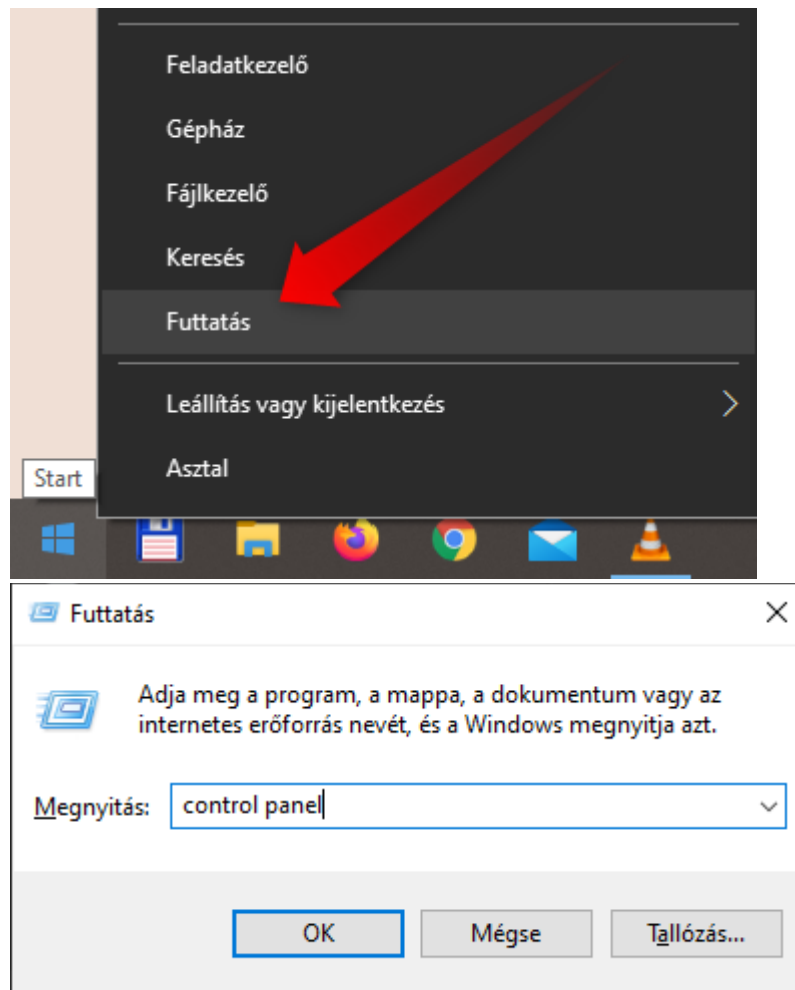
Feladatkezelő

Gépház

Fájlkezelő

Keresés

Futtatás

Leállítás vagy kijelentkezés

Asztal

Start

Futtatás

Adja meg a program, a mappa, a dokumentum vagy az internetes erőforrás nevét, és a Windows megnyitja azt.

Megnyitás: control panel

OK

Mégse

Tallózás...